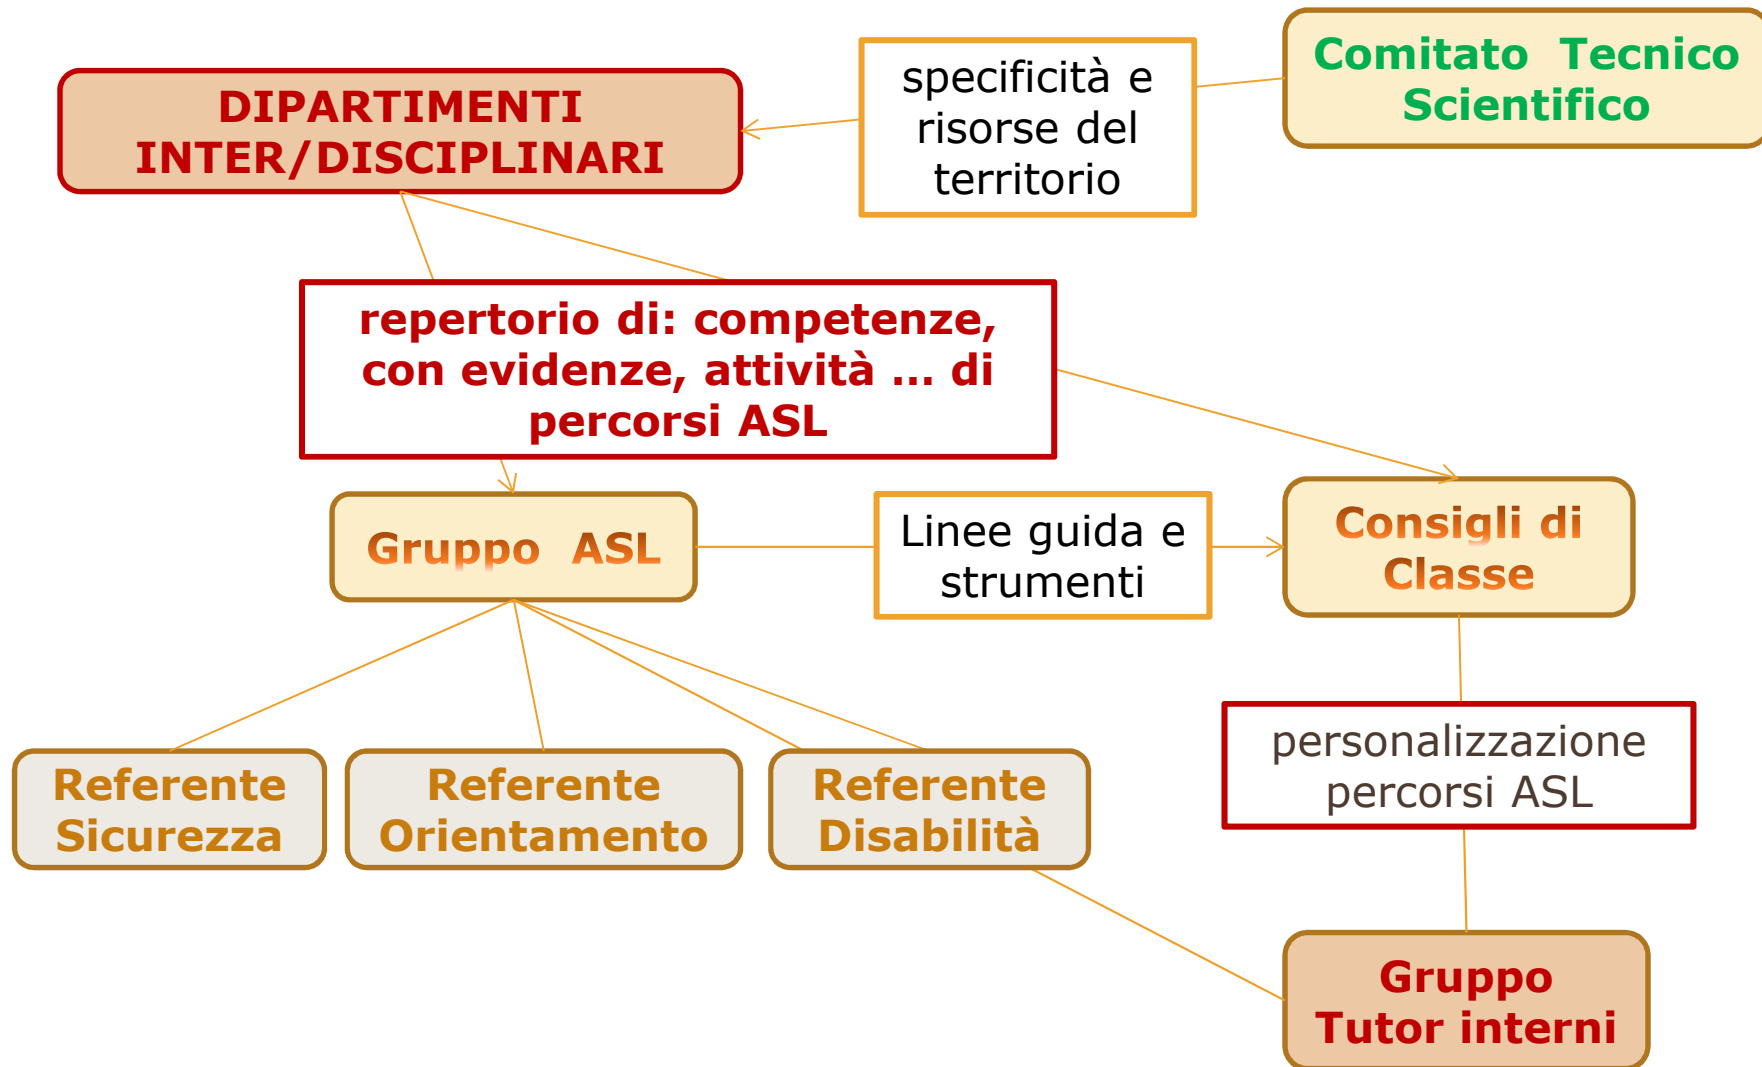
DIPARTIMENTI INTER/DISCIPLINARI

specificità e risorse del territorio

Comitato Tecnico Scientifico

repertorio di: competenze, con evidenze, attività … di percorsi ASL

Gruppo ASL

Linee guida e strumenti

Consigli di Classe

Referente Sicurezza

Referente Orientamento

Referente Disabilità

personalizzazione percorsi ASL

Gruppo Tutor interni